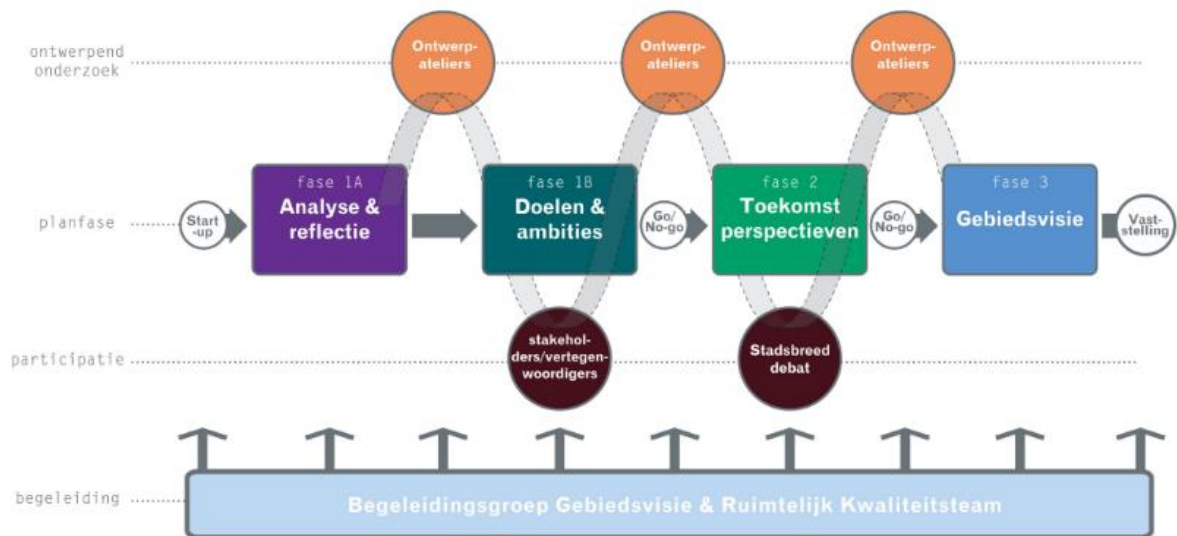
ontwerpend onderzoek

Ontwerpateliers

Ontwerpateliers

Ontwerpateliers

planfase

Start-up

fase 1A
Analyse & reflectie

fase 1B
Doelen & ambities

Go/No-go

fase 2
Toekomst perspectieven

Go/No-go

fase 3
Gebiedsvisie

Vaststelling

participatie

stakeholders/vertegenwoordigers

Stadsbreed debat

begeleiding

Begeleidingsgroep Gebiedsvisie & Ruimtelijk Kwaliteitsteam